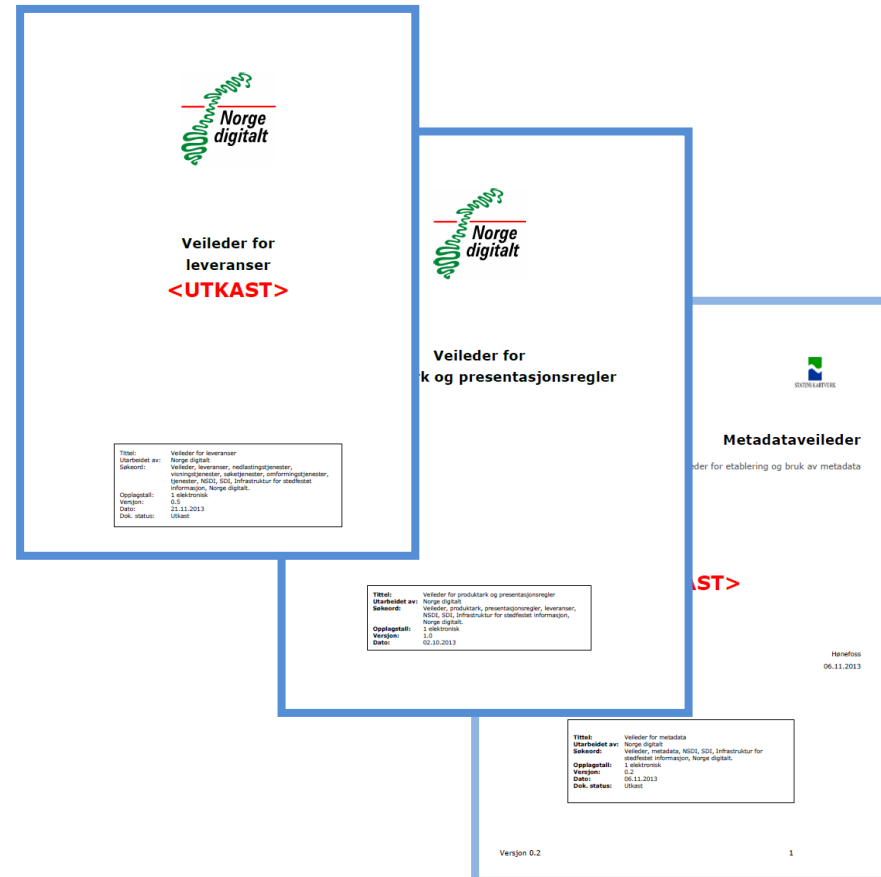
Norge digitalt

Veileder for leveranser
<UTKAST>

| | |
|---|---|
| Tittel: | Veileder for leveranser |
| Utarbeidet av: | Norge digitalt |
| Søkeord: | Veileder, leveranser, nedlastingstjenester, visningstjenester, søketjenester, omformingstjenester, tjenester, NSDI, SDI, Infrastruktur for stedfestet informasjon, Norge digitalt. |
| Opplagstall: | 1 elektronisk |
| Versjon: | 0.5 |
| Dato: | 21.11.2013 |
| Dok. status: | Utkast |

Norge digitalt

Veileder for
k og presentasjonsregler

| | |
|---|---|
| Tittel: | Veileder for produktark og presentasjonsregler |
| Utarbeidet av: | Norge digitalt |
| Søkeord: | Veileder, produktark, presentasjonsregler, leveranser, NSDI, SDI, Infrastruktur for stedfestet informasjon, Norge digitalt. |
| Opplagstall: | 1 elektronisk |
| Versjon: | 1.0 |
| Dato: | 02.10.2013 |

STATENS KARTVERK

Metadataveileder
eder for etablering og bruk av metadata

AST>

Hønefoss
06.11.2013

| | |
|---|---|
| Tittel: | Veileder for metadata |
| Utarbeidet av: | Norge digitalt |
| Søkeord: | Veileder, metadata, NSDI, SDI, Infrastruktur for stedfestet informasjon, Norge digitalt. |
| Opplagstall: | 1 elektronisk |
| Versjon: | 0.2 |
| Dato: | 06.11.2013 |
| Dok. status: | Utkast |

Versjon 0.2
1